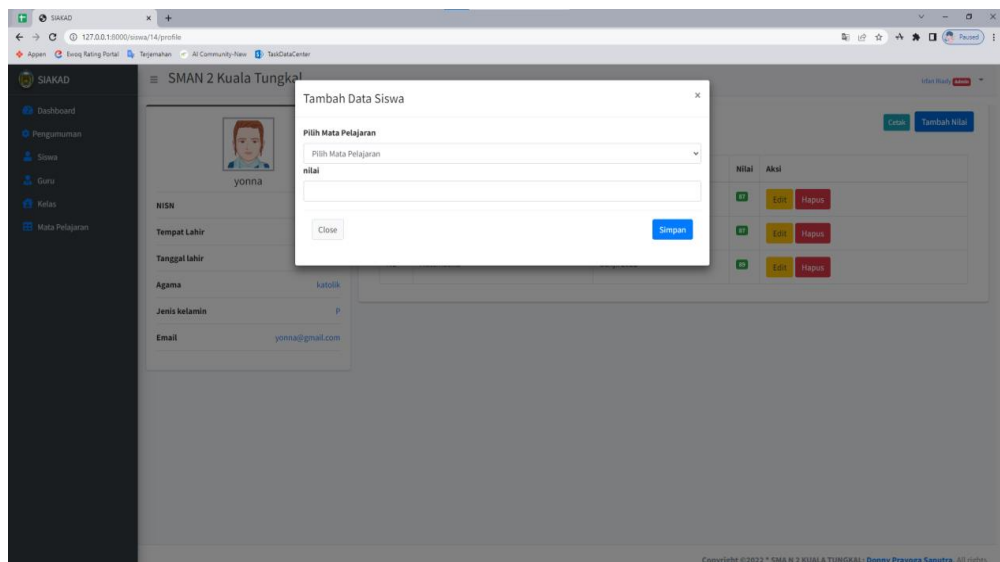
SIAKAD
127.0.0.1:8000/siswa/14/profile
Appen Ewoq Rating Portal Terjemahan AI Community-New TaskDataCenter
Paused

SIAKAD
Dashboard
Pengumuman
Siswa
Guru
Kelas
Mata Pelajaran

≡ SMAN 2 Kuala Tungkal

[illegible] admin

yonna
NISN
Tempat Lahir
Tanggal lahir
Agama katolik
Jenis kelamin P
Email yonna@gmail.com

Cetak Tambah Nilai
Nilai Aksi
87 Edit Hapus
87 Edit Hapus
89 Edit Hapus

Tambah Data Siswa ×
Pilih Mata Pelajaran
Pilih Mata Pelajaran
nilai
Close Simpan

Copyright ©2022 * SMA N 2 KUALA TUNGKAL : Donny Pravoga Saputra. All rights